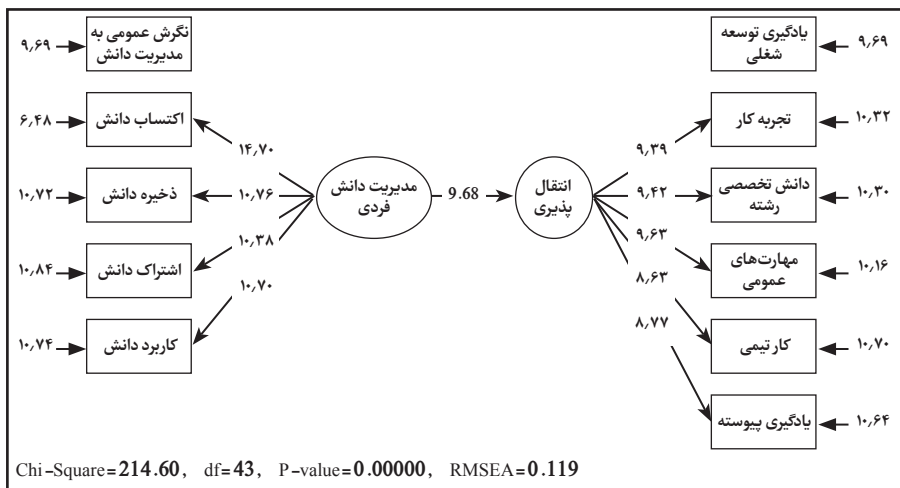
۹٫۶۹ نگرش عمومی به مدیریت دانش

۶٫۴۸ اکتساب دانش

۱۰٫۷۲ ذخیره دانش

۱۰٫۸۴ اشتراک دانش

۱۰٫۷۴ کاربرد دانش

۱۴٫۷۰

۱۰٫۷۶

۱۰٫۳۸

۱۰٫۷۰

مدیریت دانش فردی

9.68

انتقال پذیری

۹٫۳۹

۹٫۴۲

۹٫۶۳

۸٫۶۳

۸٫۷۷

یادگیری توسعه شغلی ۹٫۶۹

تجربه کار ۱۰٫۳۲

دانش تخصصی رشته ۱۰٫۳۰

مهارت‌های عمومی ۱۰٫۱۶

کار تیمی ۱۰٫۷۰

یادگیری پیوسته ۱۰٫۶۴

Chi-Square=214.60, df=43, P-value=0.00000, RMSEA=0.119